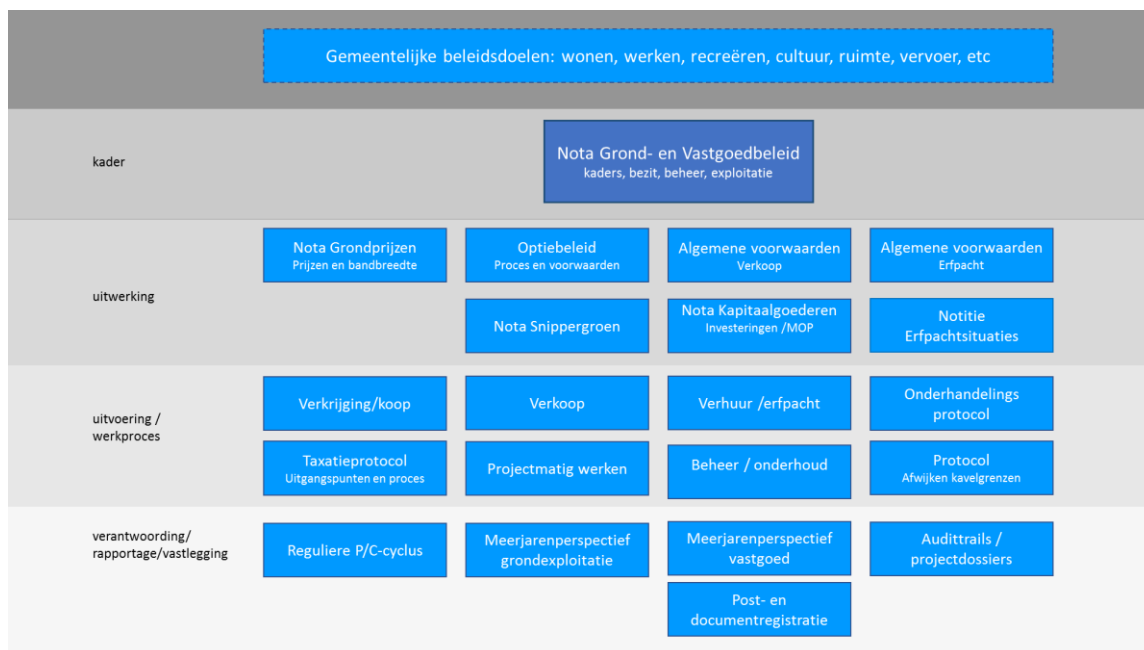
Gemeentelijke beleidsdoelen: wonen, werken, recreëren, cultuur, ruimte, vervoer, etc

kader

Nota Grond- en Vastgoedbeleid
kaders, bezit, beheer, exploitatie

uitwerking

Nota Grondprijzen
Prijzen en bandbreedte

Optiebeleid
Proces en voorwaarden

Algemene voorwaarden
Verkoop

Algemene voorwaarden
Erfpacht

Nota Snippergroen

Nota Kapitaalgoederen
Investeringen /MOP

Notitie
Erfpachtsituaties

uitvoering /
werkproces

Verkrijging/koop

Verkoop

Verhuur /erfpacht

Onderhandelings
protocol

Taxatieprotocol
Uitgangspunten en proces

Projectmatig werken

Beheer / onderhoud

Protocol
Afwijken kavelgrenzen

verantwoording/
rapportage/vastlegging

Reguliere P/C-cyclus

Meerjarenperspectief
grondexploitatie

Meerjarenperspectief
vastgoed

Audittrails /
projectdossiers

Post- en
documentregistratie